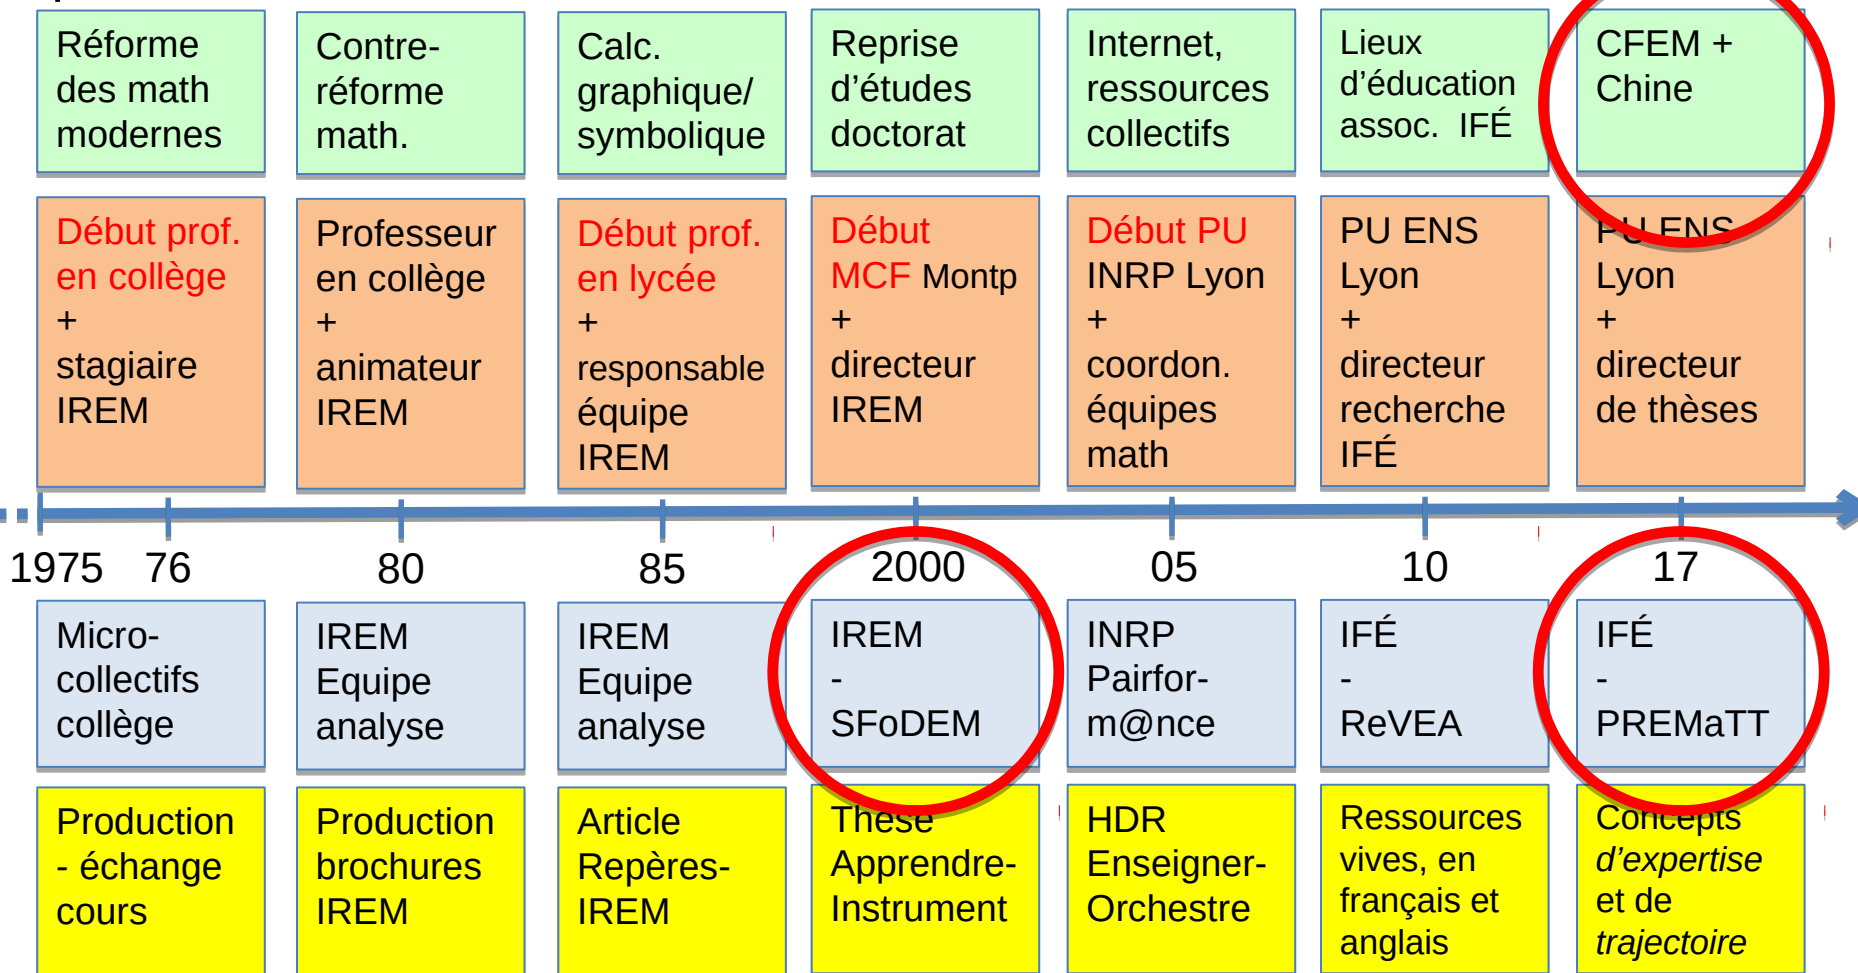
| Réforme des math modernes | Contre-réforme math. | Calc. graphique/ symbolique | Reprise d'études doctorat | Internet, ressources collectifs | Lieux d'éducation assoc. IFÉ | CFEM + Chine |
|---|---|---|---|---|---|---|
| Début prof. en collège + stagiaire IREM | Professeur en collège + animateur IREM | Début prof. en lycée + responsable équipe IREM | Début MCF Montp + directeur IREM | Début PU INRP Lyon + coordon. équipes math | PU ENS Lyon + directeur recherche IFÉ | PU ENS Lyon + directeur de thèses |

1975 76 80 85 2000 05 10 17

| Micro-collectifs collège | IREM Equipe analyse | IREM Equipe analyse | IREM - SFoDEM | INRP Pairfor-m@nce | IFÉ - ReVEA | IFÉ - PREMaTT |
|---|---|---|---|---|---|---|
| Production - échange cours | Production brochures IREM | Article Repères-IREM | Thèse Apprendre-Instrument | HDR Enseigner-Orchestre | Ressources vives, en français et anglais | Concepts *d'expertise* et de *trajectoire* |